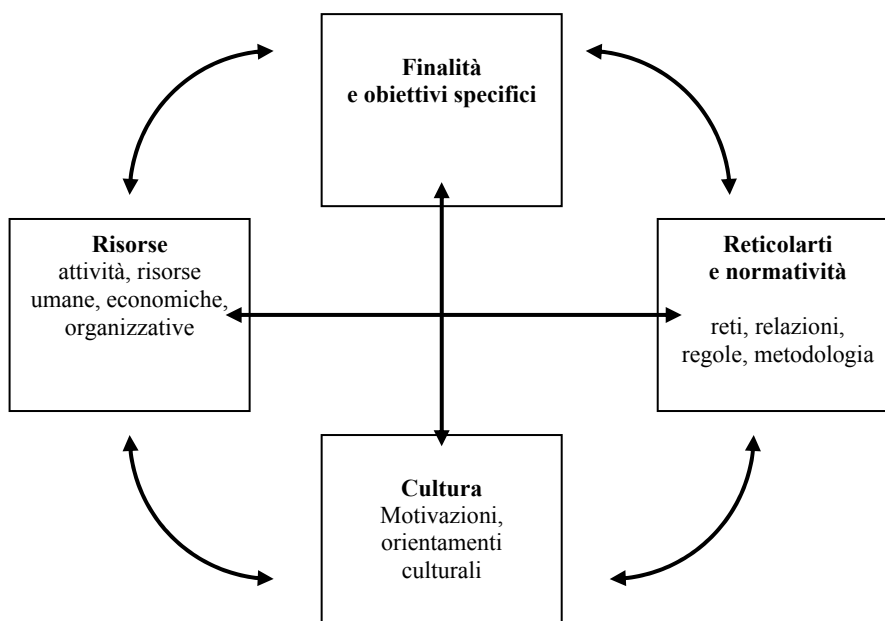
Finalità e obiettivi specifici

Risorse
attività, risorse umane, economiche, organizzative

Reticolarti e normatività

reti, relazioni, regole, metodologia

Cultura
Motivazioni, orientamenti culturali